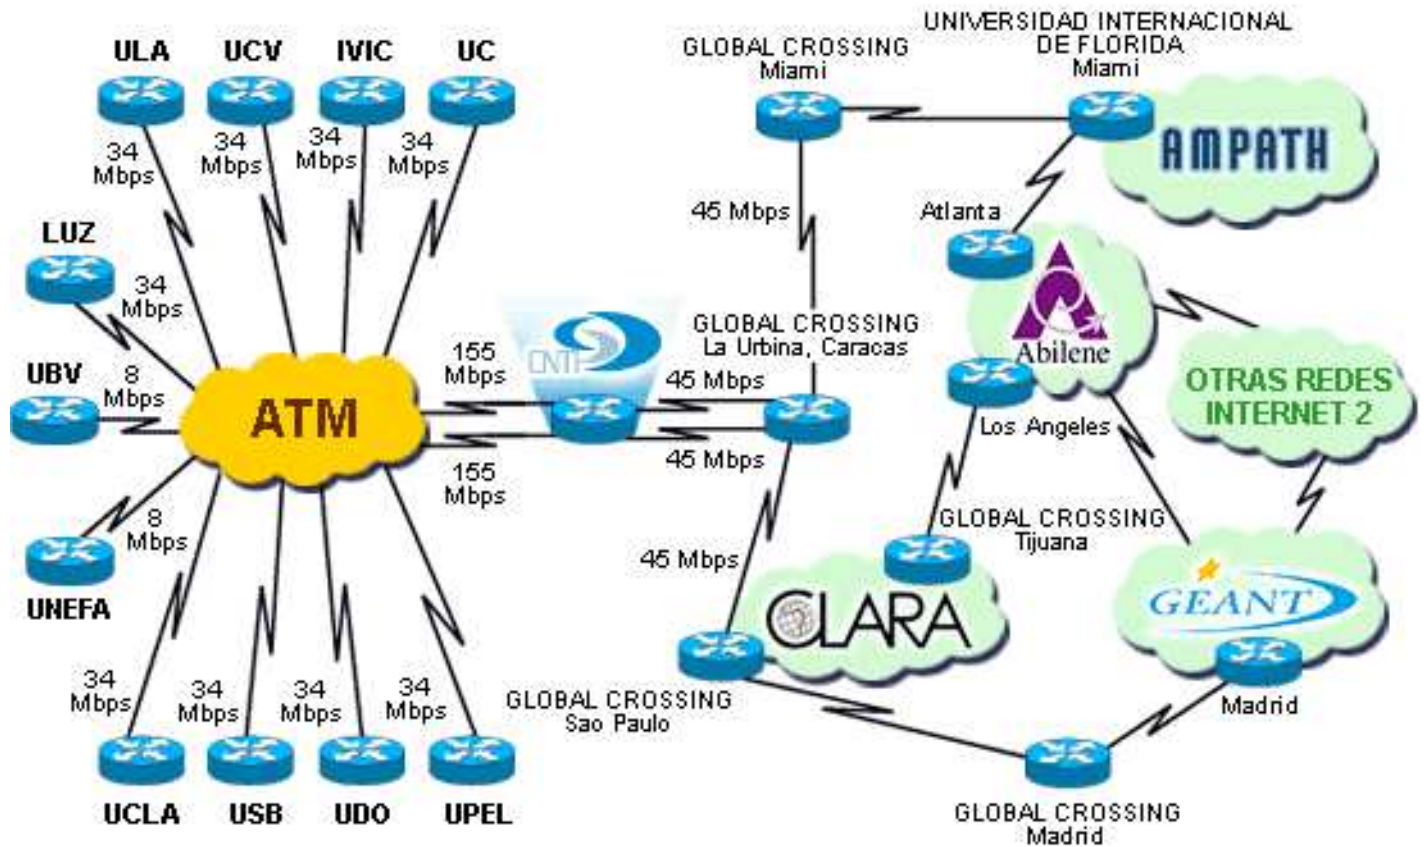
ULA
UCV
IVIC
UC
34 Mbps
34 Mbps
34 Mbps
34 Mbps
LUZ
34 Mbps
UBV
8 Mbps
ATM
155 Mbps
155 Mbps
CNTI
8 Mbps
UNEFA
34 Mbps
34 Mbps
34 Mbps
34 Mbps
UCLA
USB
UDO
UPEL

GLOBAL CROSSING
Miami
UNIVERSIDAD INTERNACIONAL DE FLORIDA
Miami
AMPATH
45 Mbps
Atlanta
Abilene
GLOBAL CROSSING
La Urbina, Caracas
45 Mbps
45 Mbps
OTRAS REDES INTERNET 2
Los Angeles
GLOBAL CROSSING
Tijuana
45 Mbps
CLARA
GEANT
GLOBAL CROSSING
Sao Paulo
Madrid
GLOBAL CROSSING
Madrid